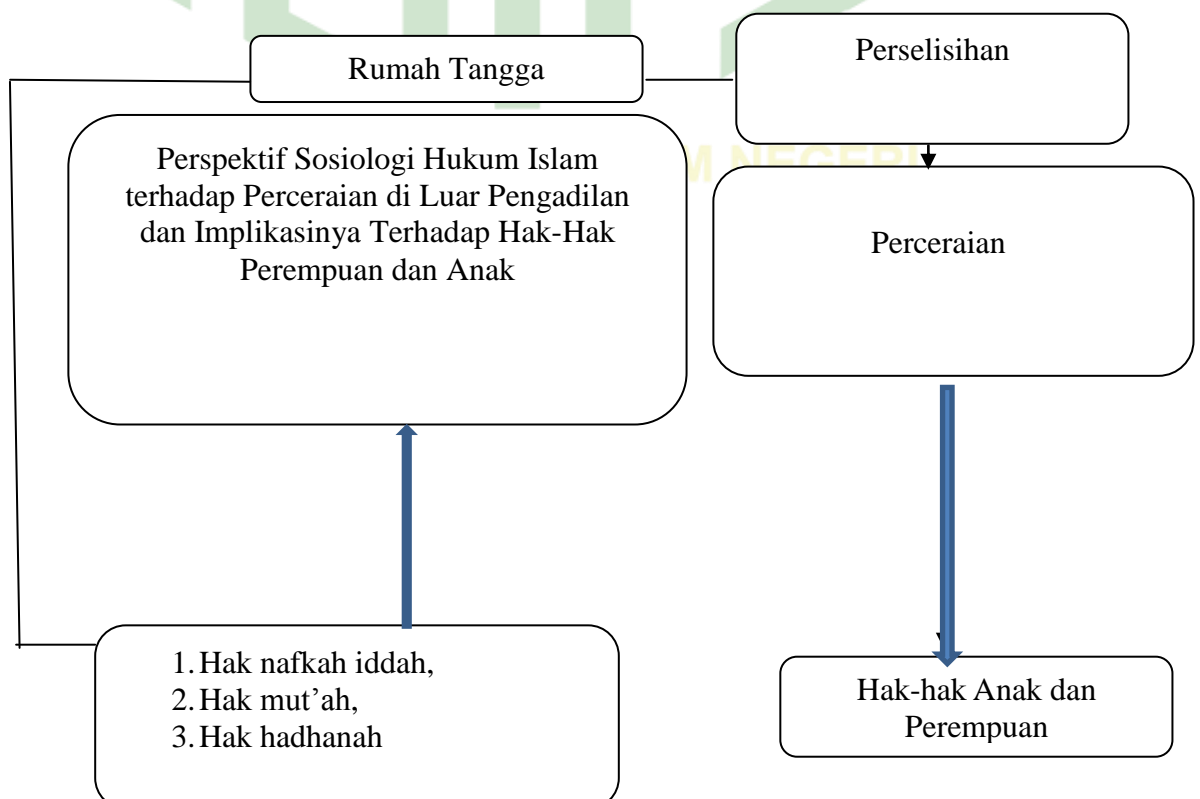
Rumah Tangga

Perselisihan

Perspektif Sosiologi Hukum Islam terhadap Perceraian di Luar Pengadilan dan Implikasinya Terhadap Hak-Hak Perempuan dan Anak

Perceraian

1. Hak nafkah iddah,
2. Hak mut'ah,
3. Hak hadhanah

Hak-hak Anak dan Perempuan